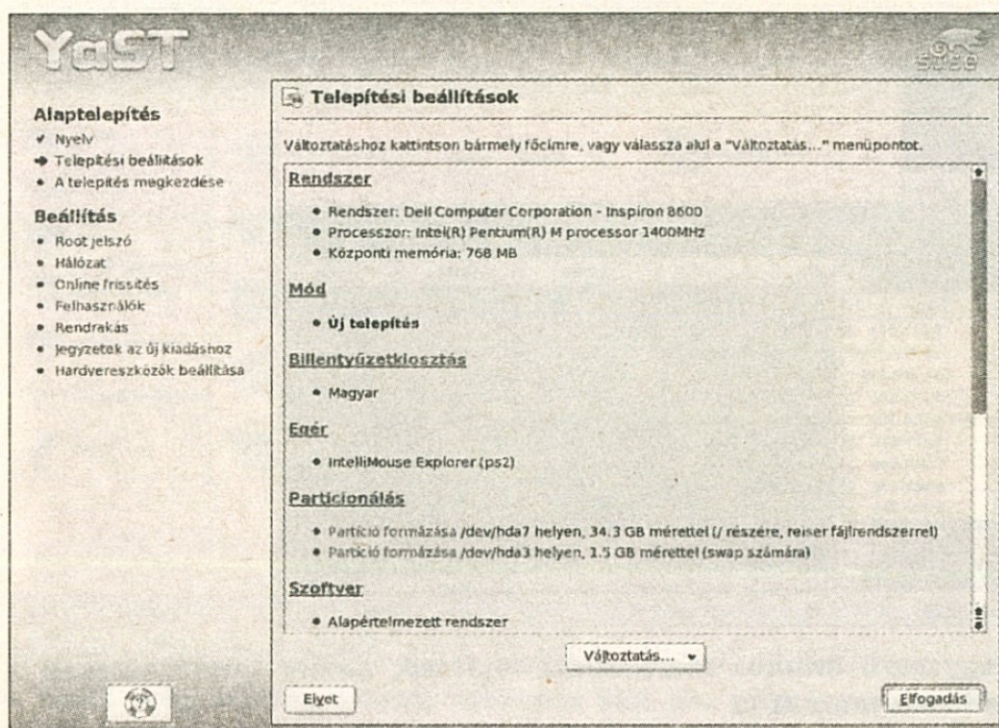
YaST

SUSE

Alaptelepítés
✔ Nyelv
➔ Telepítési beállítások
• A telepítés megkezdése

Beállítás
• Root jelszó
• Hálózat
• Online frissítés
• Felhasználók
• Rendrakás
• Jegyzetek az új kiadáshoz
• Hardvereszközök beállítása

Telepítési beállítások

Változtatáshoz kattintson bármely főcímre, vagy válassza alul a "Változtatás..." menüpontot.

Rendszer
• Rendszer: Dell Computer Corporation - Inspiron 8600
• Processzor: Intel(R) Pentium(R) M processor 1400MHz
• Központi memória: 768 MB

Mód
• Új telepítés

Billentyűzetkiosztás
• Magyar

Egér
• IntelliMouse Explorer (ps2)

Particionálás
• Partíció formázása /dev/hda7 helyen, 34.3 GB mérettel (/ részére, reiser fájlrendszerrel)
• Partíció formázása /dev/hda3 helyen, 1.5 GB mérettel (swap számára)

Szoftver
• Alapértelmezett rendszer

Változtatás...

Elvet

Elfogadás